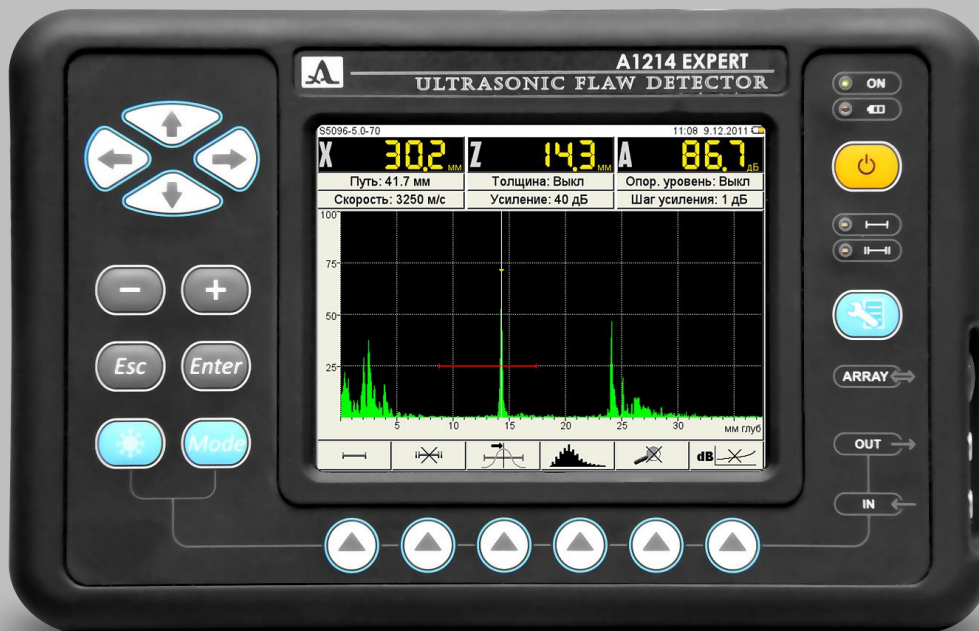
A1214 EXPERT
ULTRASONIC FLAW DETECTOR

ON

S5096-5.0-70
11:08 9.12.2011

X 30.2 мм
Z 14.3 мм
A 86.7 дБ

Путь: 41.7 мм
Толщина: Выкл
Опор. уровень: Выкл
Скорость: 3250 м/с
Усиление: 40 дБ
Шаг усиления: 1 дБ

100
75
50
25
5
10
15
20
25
30
мм глуб

dB

Esc
Enter
Mode

ARRAY
OUT
IN